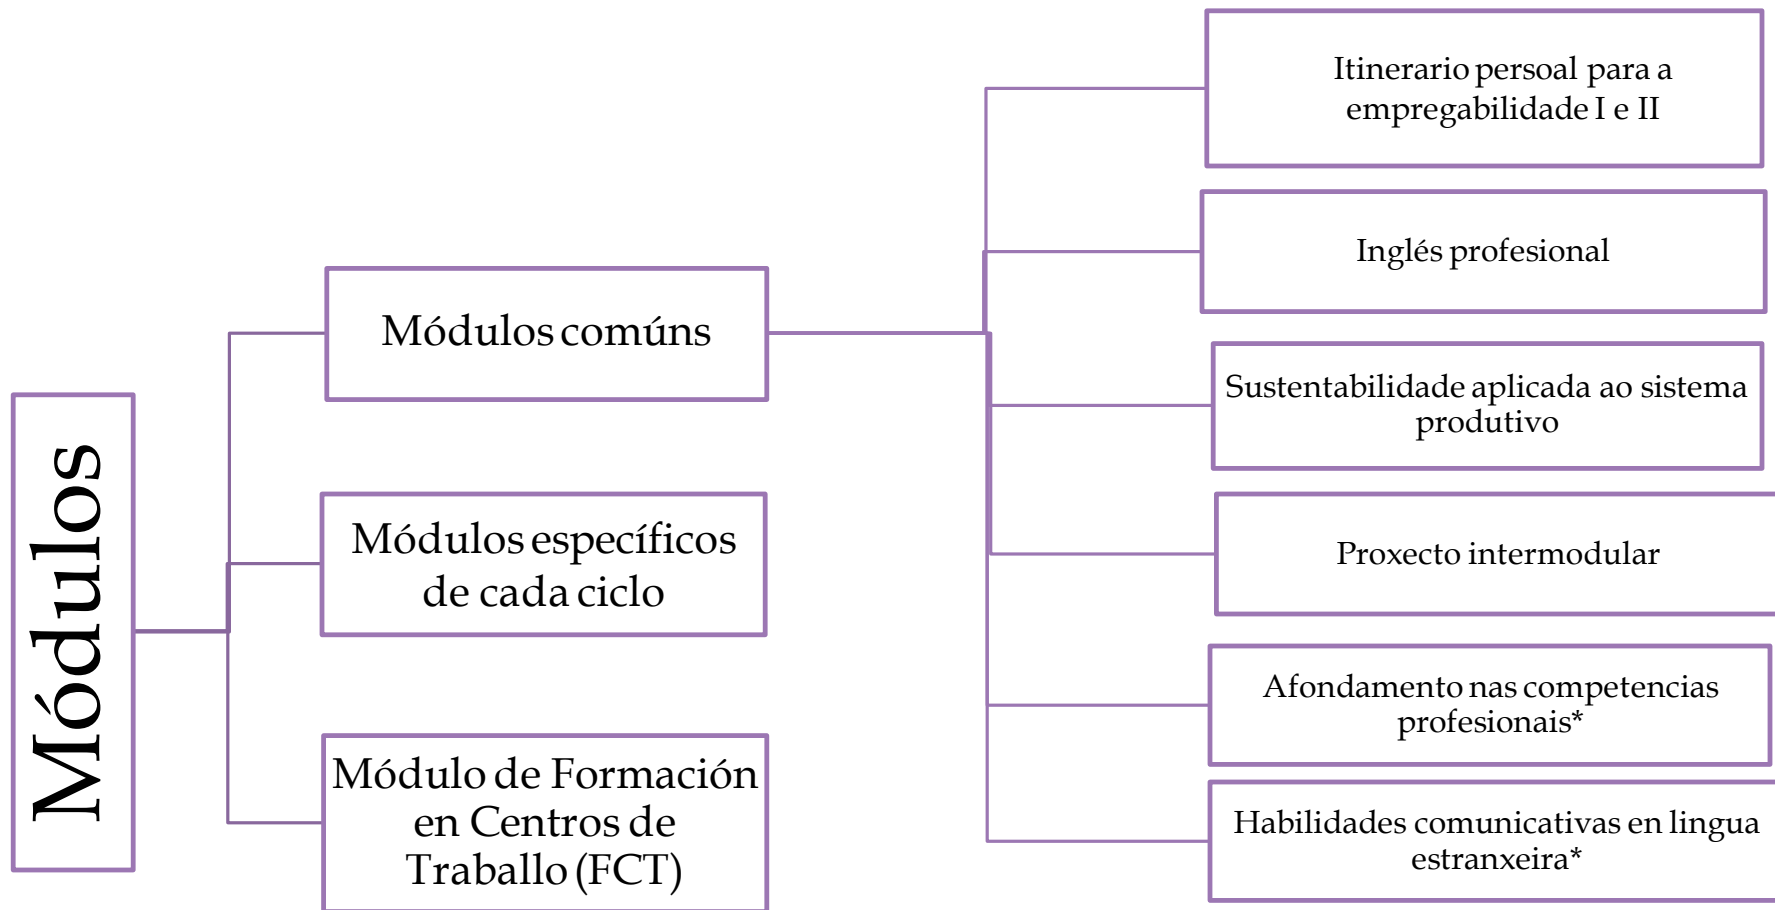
Módulos

Módulos comúns

Módulos específicos de cada ciclo

Módulo de Formación en Centros de Traballo (FCT)

Itinerario persoal para a empregabilidade I e II

Inglés profesional

Sustentabilidade aplicada ao sistema produtivo

Proxecto intermodular

Afondamento nas competencias profesionais*

Habilidades comunicativas en lingua estranxeira*